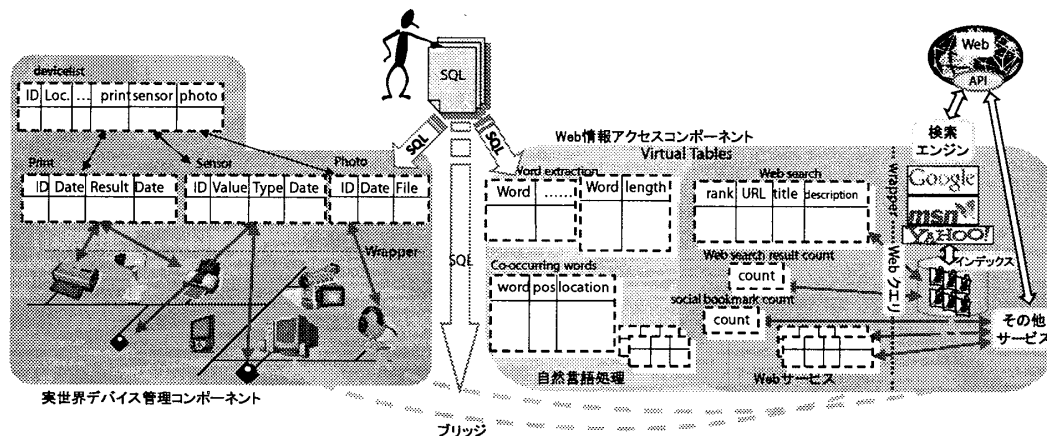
devicelist

| ID | Loc. | ... | print | sensor | photo |
|---|---|---|---|---|---|
| | | | | | |

Print

| ID | Date | Result | Date |
|---|---|---|---|
| | | | |

Sensor

| ID | Value | Type | Date |
|---|---|---|---|
| | | | |

Photo

| ID | Date | File |
|---|---|---|
| | | |

Wrapper

実世界デバイス管理コンポーネント

SQL

SQL

SQL

SQL

ブリッジ

Web情報アクセスコンポーネント
Virtual Tables

Word extraction

| Word | ...... |
|---|---|
| | |

| Word | length |
|---|---|
| | |

Web search

| rank | URL | title | description |
|---|---|---|---|
| | | | |

Co-occurring words

| word | pos | location |
|---|---|---|
| | | |

Web search result count

count

social bookmark count

count

自然言語処理

Webサービス

wrapper

Web クエリ

Web

API

検索
エンジン

Google

msn

YAHOO!

インデックス

その他
サービス